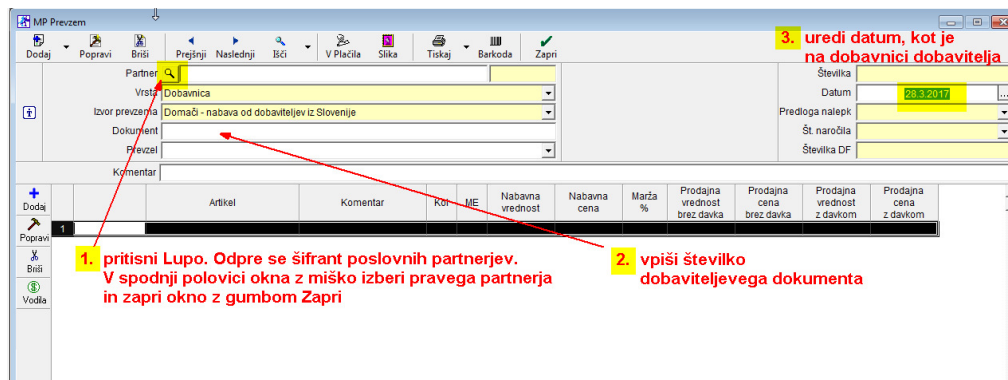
MP Prevzem

Dodaj Popravi Briši Prejšnji Naslednji Išči V Plačila Slika Tiskaj Barkoda Zapri

3. uredi datum, kot je na dobavnici dobavitelja

Partner
Vrsta Dobavnica
Izvor prevzema Domači - nabava od dobaviteljev iz Slovenije
Dokument
Prevzel
Komentar

Številka
Datum 28.3.2017
Predloga nalepk
Št. naročila
Številka DF

Dodaj
Popravi
Briši
Vodila

| | Artikel | Komentar | Kol | ME | Nabavna vrednost | Nabavna cena | Marža % | Prodajna vrednost brez davka | Prodajna cena brez davka | Prodajna vrednost z davkom | Prodajna cena z davkom |
|---|---|---|---|---|---|---|---|---|---|---|---|
| 1 | | | | | | | | | | | |

1. pritisni Lupo. Odpre se šifrant poslovnih partnerjev. V spodnji polovici okna z miško izberi pravega partnerja in zapri okno z gumbom Zapri

2. vpiši številko dobaviteljevega dokumenta